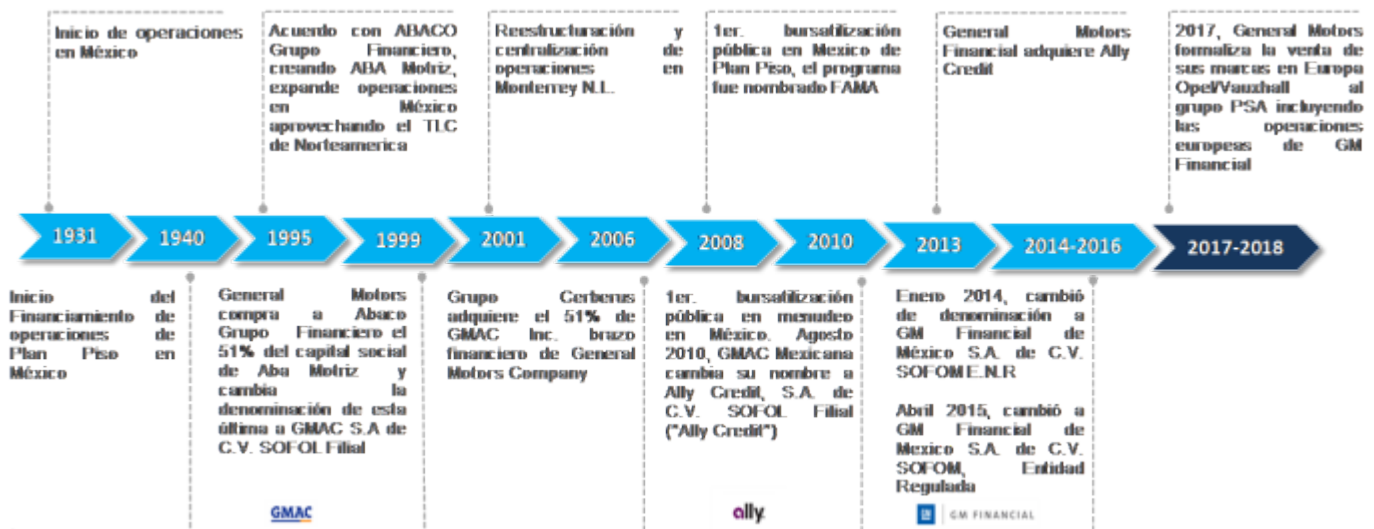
Inicio de operaciones en México

Acuerdo con ABACO Grupo Financiero, creando ABA Motriz, expande operaciones en México aprovechando el TLC de Norteamerica

Reestructuración y centralización de operaciones en Monterrey N.L.

1er. bursatilización pública en Mexico de Plan Piso, el programa fue nombrado FAMA

General Motors Financial adquiere Ally Credit

2017, General Motors formaliza la venta de sus marcas en Europa Opel/Vauxhall al grupo PSA incluyendo las operaciones europeas de GM Financial

1931

1940

1995

1999

2001

2006

2008

2010

2013

2014-2016

2017-2018

Inicio del Financiamiento de operaciones de Plan Piso en México

General Motors compra a Abaco Grupo Financiero el 51% del capital social de Aba Motriz y cambia la denominación de esta última a GMAC S.A de C.V. SOFOL Filial

GMAC

Grupo Cerberus adquiere el 51% de GMAC Inc. brazo financiero de General Motors Company

1er. bursatilización pública en menudeo en México. Agosto 2010, GMAC Mexicana cambia su nombre a Ally Credit, S.A. de C.V. SOFOL Filial ("Ally Credit")

ally

Enero 2014, cambió de denominación a GM Financial de México S.A. de C.V. SOFOM E.N.R

Abril 2015, cambió a GM Financial de Mexico S.A. de C.V. SOFOM, Entidad Regulada

GM FINANCIAL